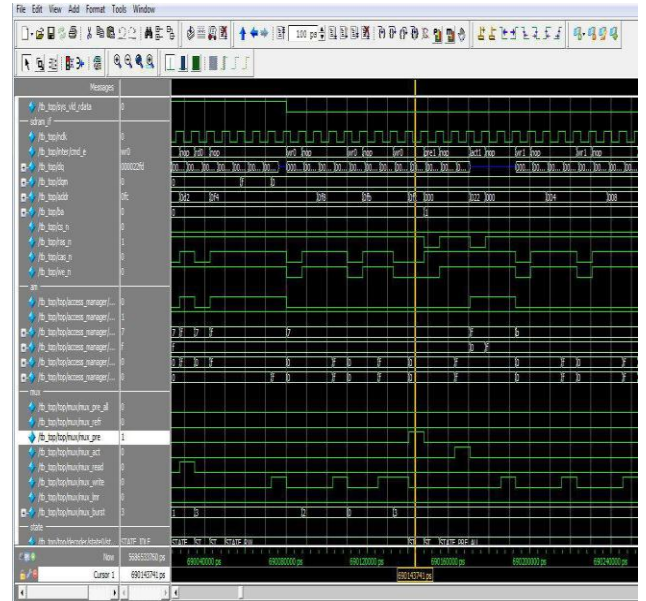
File Edit View Add Format Tools Window

100 ps

Messages

/tb_top/sys_vld_rdata 0
sdram_if
/tb_top/sdk
/tb_top/inter/cmd_e wr0
/tb_top/dq 00002zfd
/tb_top/dqm
/tb_top/addr bfc
/tb_top/ba
/tb_top/cs_n
/tb_top/ras_n 1
/tb_top/cas_n
/tb_top/we_n 0
arm
/tb_top/top/access_manager/... 0
/tb_top/top/access_manager/... 1
/tb_top/top/access_manager/... 7
/tb_top/top/access_manager/...
/tb_top/top/access_manager/... 0
/tb_top/top/access_manager/... 0
mux
/tb_top/top/mux/mux_pre_all 0
/tb_top/top/mux/mux_refr 0
/tb_top/top/mux/mux_pre 1
/tb_top/top/mux/mux_act 0
/tb_top/top/mux/mux_read 0
/tb_top/top/mux/mux_write 0
/tb_top/top/mux/mux_lmr 0
/tb_top/top/mux/mux_burst 3
state
/tb_top/top/decoder/state/st STATE_IDLE

Now 5686532740 ps
Cursor 1 690145740 ps

nop wr0 nop wr0 nop wr0 pre1 nop act1 nop wr1 nop
STATE_IDLE ST ST STATE_RW ST ST STATE_PRE_AL

690040000 ps 690080000 ps 690120000 ps 690160000 ps 690200000 ps 690240000 ps
690145740 ps